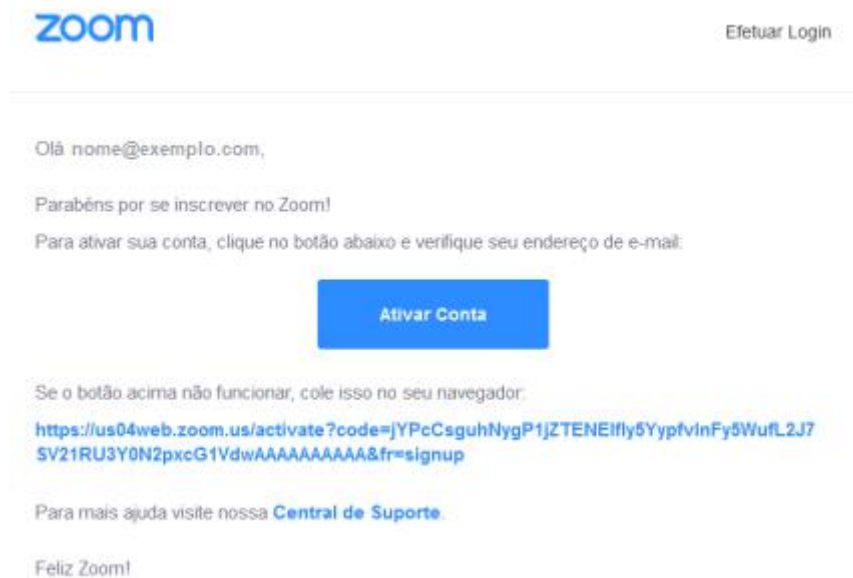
zoom

Efetuar Login

Olá nome@exemplo.com,

Parabêns por se inscrever no Zoom!

Para ativar sua conta, clique no botão abaixo e verifique seu endereço de e-mail:

Ativar Conta

Se o botão acima não funcionar, cole isso no seu navegador:

https://us04web.zoom.us/activate?code=jYPcCsguhNygP1jZTENEIfly5YypfvInFy5WufL2J7SV21RU3Y0N2pxcG1VdwAAAAAAAAAA&fr=signup

Para mais ajuda visite nossa Central de Suporte.

Feliz Zoom!